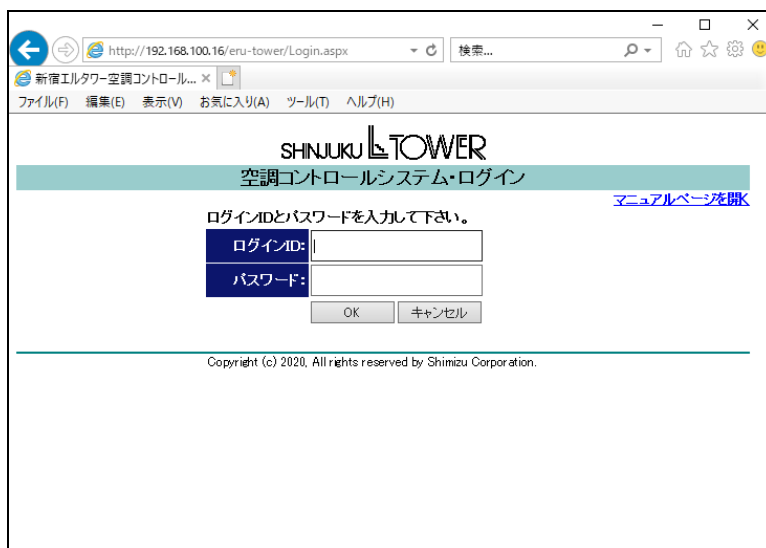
http://192.168.100.16/eru-tower/Login.aspx
検索...
新宿エルタワー空調コントロール... ×
ファイル(F) 編集(E) 表示(V) お気に入り(A) ツール(T) ヘルプ(H)

SHINJUKU L TOWER

空調コントロールシステム・ログイン

マニュアルページを開く

ログインIDとパスワードを入力して下さい。

| ログインID: | |
|---|---|
| パスワード: | |

OK キャンセル

Copyright (c) 2020, All rights reserved by Shimizu Corporation.